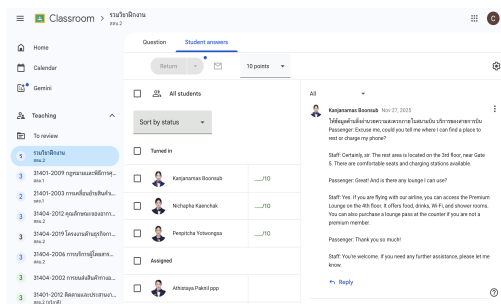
Classroom > รวมใบงาน
สคบ.2

Home
Calendar
Gemini
Teaching
To review
รวมใบงาน
สคบ.2
31401-2009 กฎหมายและพิธีการศุ...
สคบ.1
31401-2003 การเคลื่อนย้ายสินค้า...
สคบ.1
31404-2012 คุณลักษณะของยาก...
สคบ.2
31404-2006 การบริการผู้โดยสาร...
สคบ.2
31404-2002 การขนส่งสินค้าทางน...
31401-2012 ติดตามและประสานง...
สคบ.2 (ทวิภาคี)

Question Student answers

Return
10 points

All students
Sort by status
Turned in
Kanjanamas Boonsub ___/10
Nichapha Kaenchak ___/10
Penpitcha Yotwongsa ___/10
Assigned
Athistaya Paknil.ppp

All

Kanjanamas Boonsub Nov 27, 2023
ให้สัมภูติพ้นที่ความตรงตามสถานการณ์ในสนามบิน บริการพลาสซาภายใน
Passenger: Excuse me, could you tell me where I can find a place to rest or charge my phone?

Staff: Certainly, sir. The rest area is located on the 3rd floor, near Gate 5. There are comfortable seats and charging stations available.

Passenger: Great! And is there any lounge I can use?

Staff: Yes. If you are flying with our airline, you can access the Premium Lounge on the 4th floor. It offers food, drinks, Wi-Fi, and shower rooms. You can also purchase a lounge pass at the counter if you are not a premium member.

Passenger: Thank you so much!

Staff: You're welcome. If you need any further assistance, please let me know.

Reply